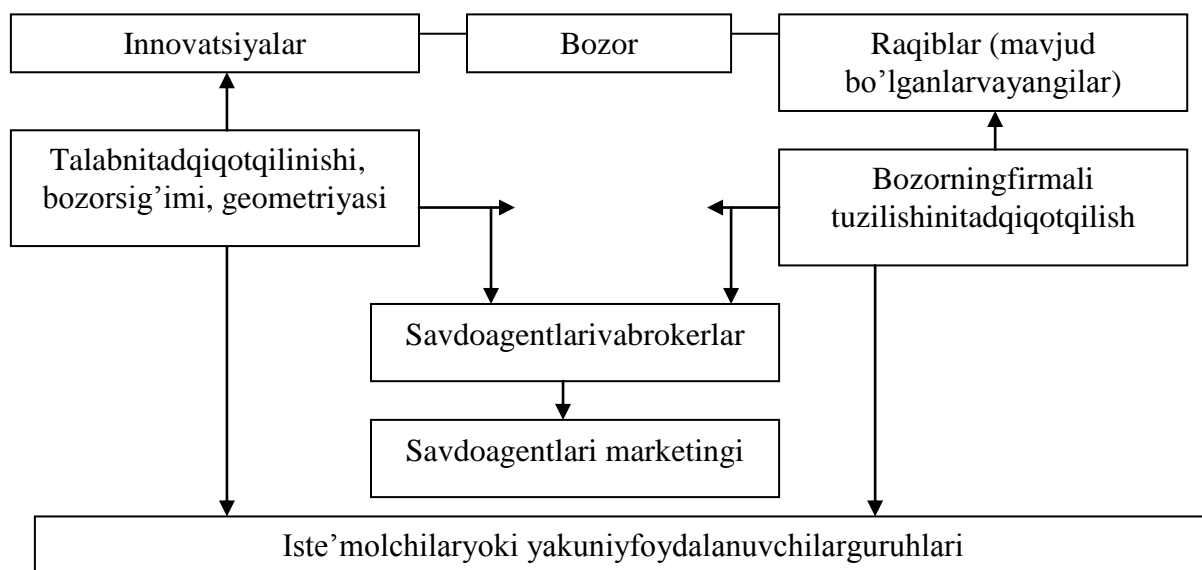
Innovatsiyalar

Bozor

Raqiblar (mavjud bo'lganlarvayangilar)

Talabnitadqiqotqilinishi, bozorsig'imi, geometriyasi

Bozorningfirmali tuzilishinitadqiqotqilish

Savdoagentlarivabrokerlar

Savdoagentlari marketingi

Iste'molchilaryoki yakuniyfoydalanuvchilarguruhlari